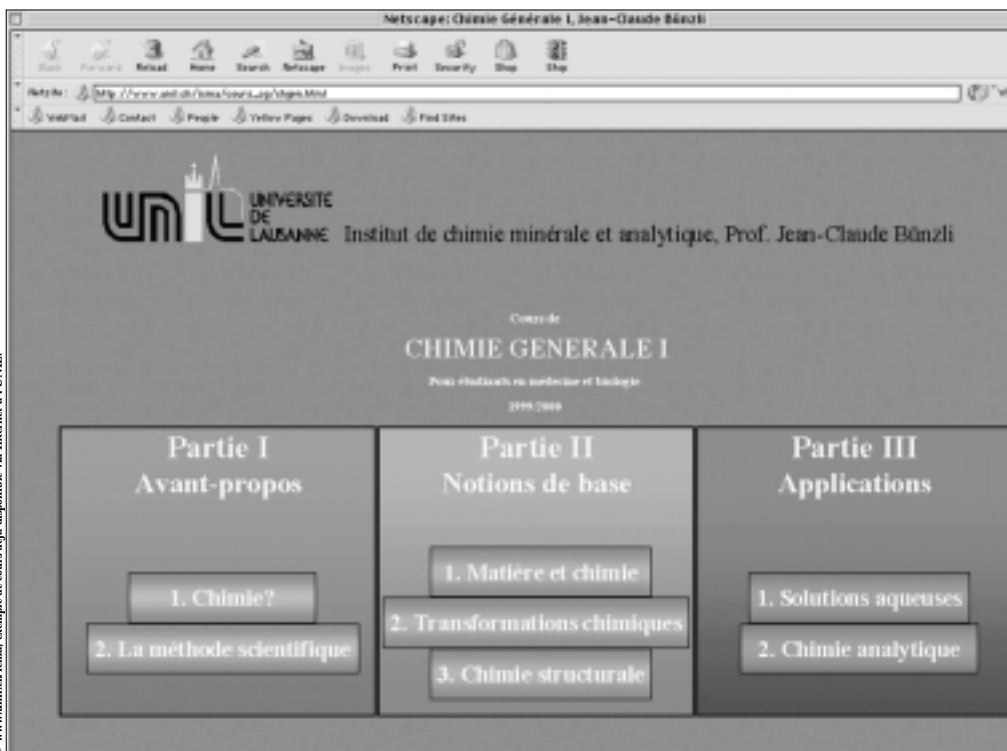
Netscape: Chimie Générale I, Jean-Claude Bünzli

Back Forward Reload Home Search Netscape Images Print Security Shop Stop

Netsite: http://www.unil.ch/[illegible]

WebMail Contact People Yellow Pages Download Find Sites

UNIVERSITE DE LAUSANNE Institut de chimie minérale et analytique, Prof. Jean-Claude Bünzli

Cours de

CHIMIE GENERALE I

Pour étudiants en médecine et biologie

1999/2000

Partie I
Avant-propos

1. Chimie?

2. La méthode scientifique

Partie II
Notions de base

1. Matière et chimie

2. Transformations chimiques

3. Chimie structurale

Partie III
Applications

1. Solutions aqueuses

2. Chimie analytique

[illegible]